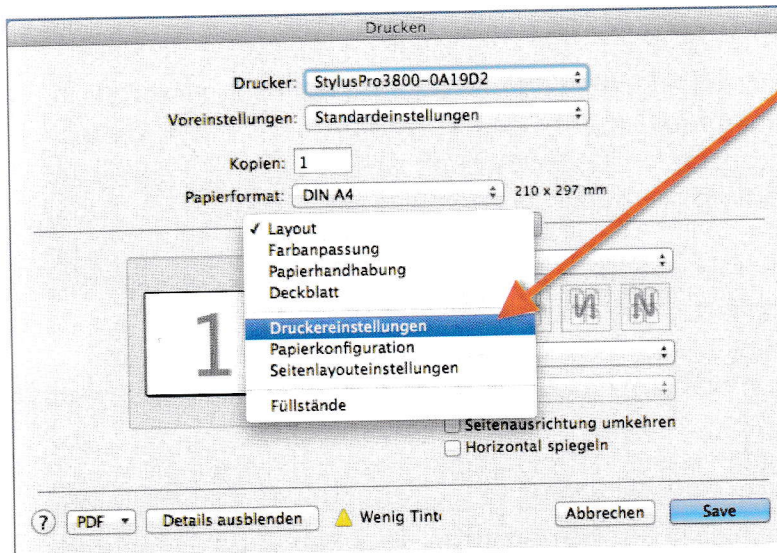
Drucken

Drucker: StylusPro3800-0A19D2

Voreinstellungen: Standardeinstellungen

Kopien: 1

Papierformat: DIN A4 210 x 297 mm

✓ Layout
Farbanpassung
Papierhandhabung
Deckblatt
Druckereinstellungen
Papierkonfiguration
Seitenlayouteinstellungen
Füllstände

1

Seitenausrichtung umkehren
Horizontal spiegeln

? PDF Details ausblenden Wenig Tint Abbrechen Save